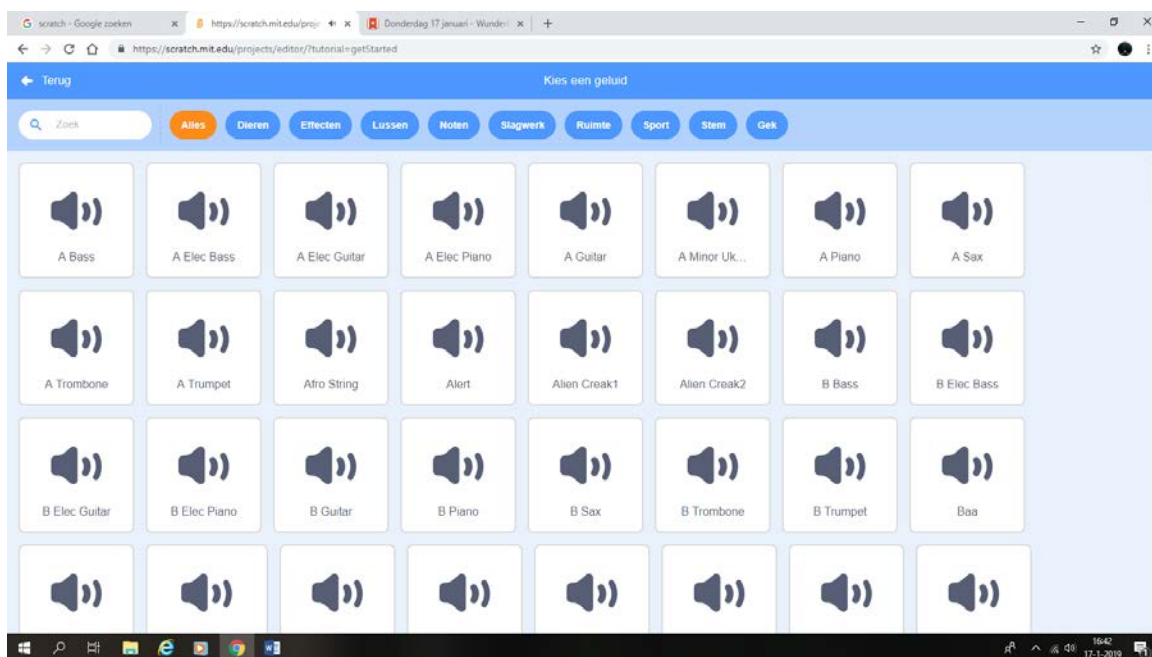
scratch - Google zoeken
https://scratch.mit.edu/proje
Donderdag 17 januari - Wunder

https://scratch.mit.edu/projects/editor/?tutorial=getStarted

Terug
Kies een geluid

Zoek
Alles
Dieren
Effecten
Lussen
Noten
Slagwerk
Ruimte
Sport
Stem
Gek

A Bass
A Elec Bass
A Elec Guitar
A Elec Piano
A Guitar
A Minor Uk...
A Piano
A Sax

A Trombone
A Trumpet
Afro String
Alert
Alien Creak1
Alien Creak2
B Bass
B Elec Bass

B Elec Guitar
B Elec Piano
B Guitar
B Piano
B Sax
B Trombone
B Trumpet
Baa

16:42
17-1-2019